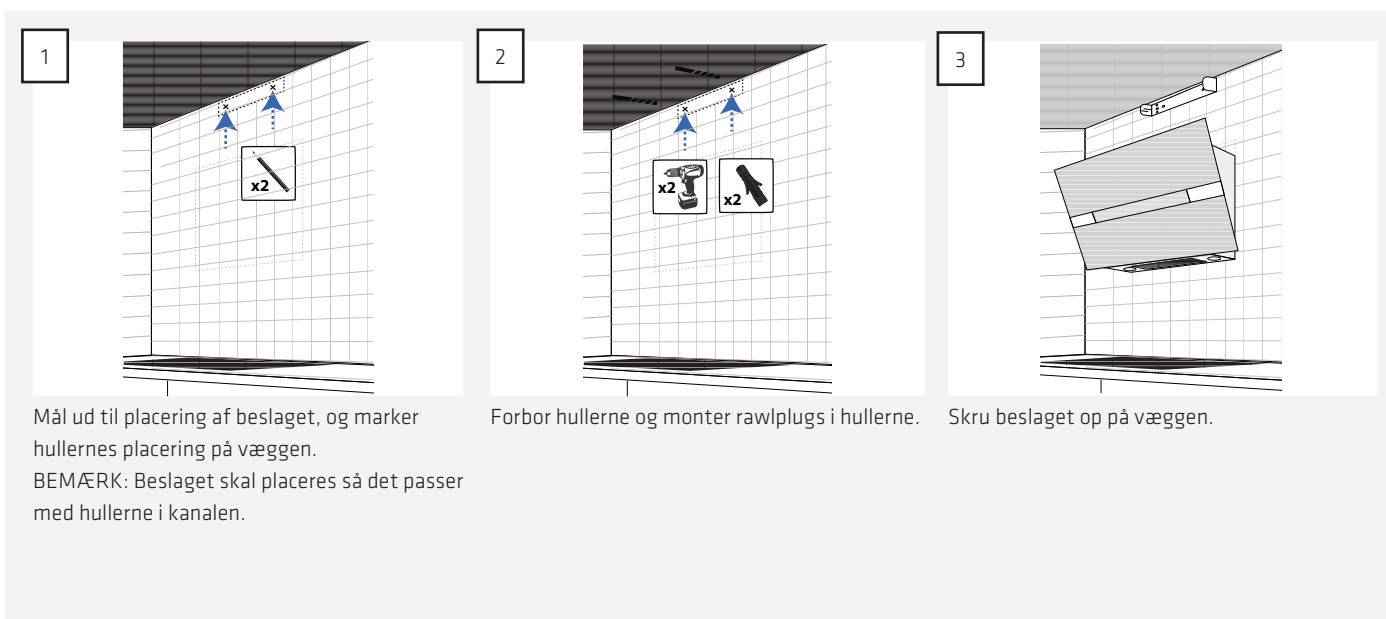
1

x2

Mål ud til placering af beslaget, og marker hullernes placering på væggen.
BEMÆRK: Beslaget skal placeres så det passer med hullerne i kanalen.

2

x2

x2

Forbor hullerne og monter rawlplugs i hullerne.

3

Skru beslaget op på væggen.